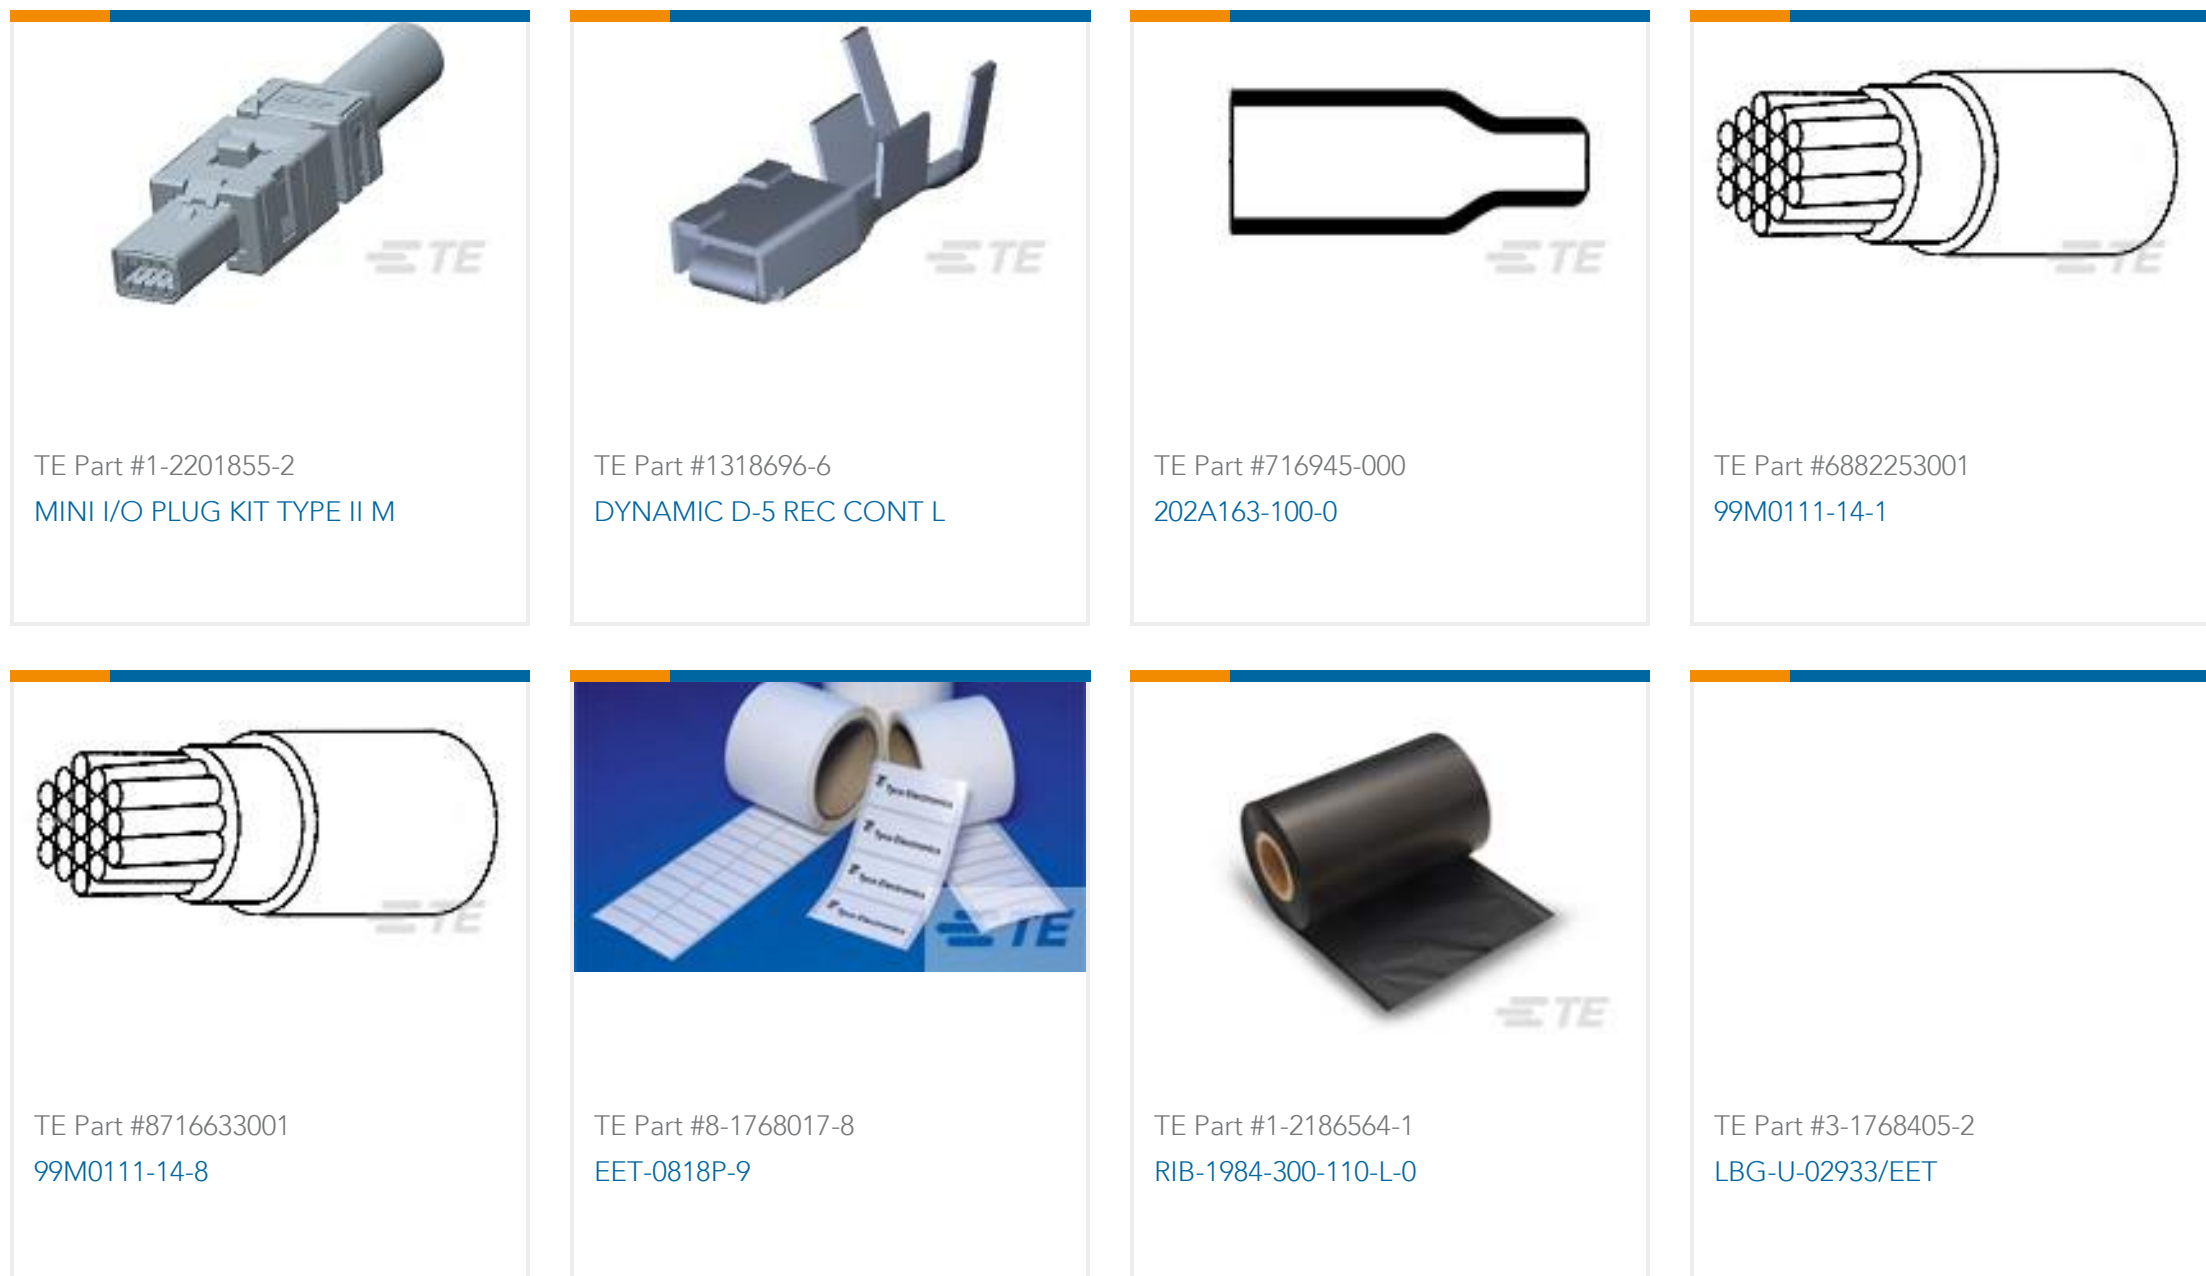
TE

TE Part #1-2201855-2
MINI I/O PLUG KIT TYPE II M

TE

TE Part #1318696-6
DYNAMIC D-5 REC CONT L

TE

TE Part #716945-000
202A163-100-0

TE

TE Part #6882253001
99M0111-14-1

TE

TE Part #8716633001
99M0111-14-8

Tyco Electronics
Tyco Electronics
Tyco Electronics
Tyco Electronics
TE

TE Part #8-1768017-8
EET-0818P-9

TE

TE Part #1-2186564-1
RIB-1984-300-110-L-0

TE Part #3-1768405-2
LBG-U-02933/EET